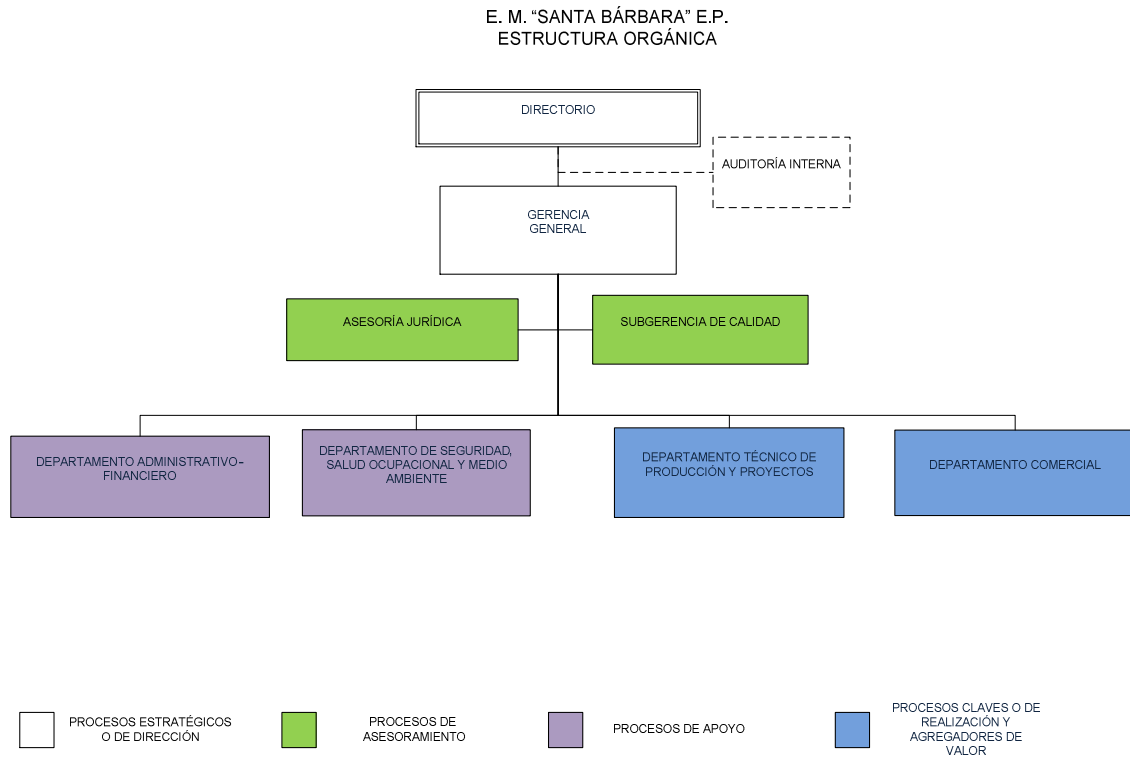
E. M. “SANTA BÁRBARA” E.P.
ESTRUCTURA ORGÁNICA

DIRECTORIO

AUDITORÍA INTERNA

GERENCIA GENERAL

ASESORÍA JURÍDICA

SUBGERENCIA DE CALIDAD

DEPARTAMENTO ADMINISTRATIVO-FINANCIERO

DEPARTAMENTO DE SEGURIDAD, SALUD OCUPACIONAL Y MEDIO AMBIENTE

DEPARTAMENTO TÉCNICO DE PRODUCCIÓN Y PROYECTOS

DEPARTAMENTO COMERCIAL

PROCESOS ESTRATÉGICOS O DE DIRECCIÓN

PROCESOS DE ASESORAMIENTO

PROCESOS DE APOYO

PROCESOS CLAVES O DE REALIZACIÓN Y AGREGADORES DE VALOR